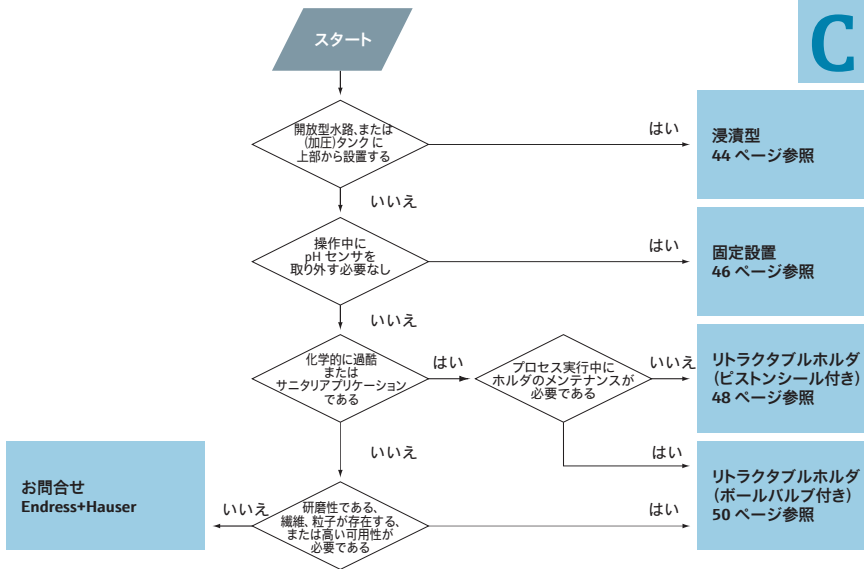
C

スタート

開放型水路、または(加圧)タンクに上部から設置する

はい

浸漬型
44 ページ参照

いいえ

操作中に pH センサを取り外す必要なし

はい

固定設置
46 ページ参照

いいえ

化学的に過酷またはサニタリアプリケーションである

はい

プロセス実行中にホルダのメンテナンスが必要である

いいえ

リトラクタブルホルダ
(ピストンシール付き)
48 ページ参照

いいえ

はい

リトラクタブルホルダ
(ボールバルブ付き)
50 ページ参照

お問合せ
Endress+Hauser

いいえ

研磨性である、繊維、粒子が存在する、または高い可用性が必要である

はい